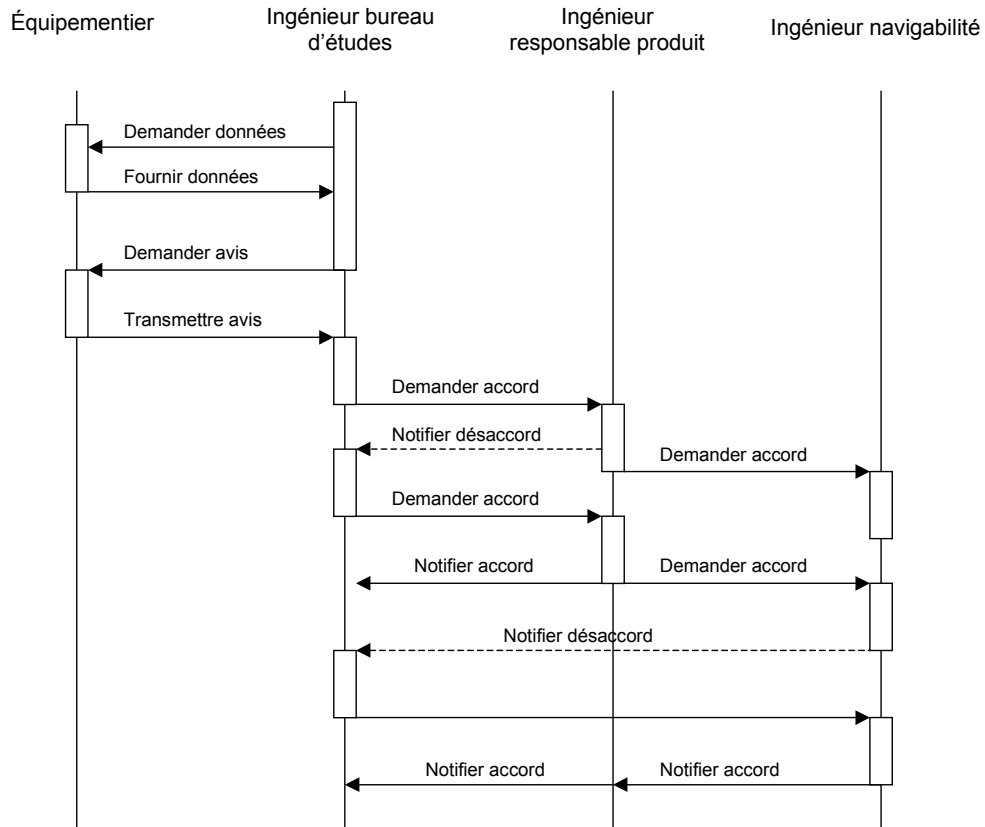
Équipementier

Ingénieur bureau d'études

Ingénieur responsable produit

Ingénieur navigabilité

Demander données

Fournir données

Demander avis

Transmettre avis

Demander accord

Notifier désaccord

Demander accord

Demander accord

Notifier accord

Demander accord

Notifier désaccord

Notifier accord

Notifier accord